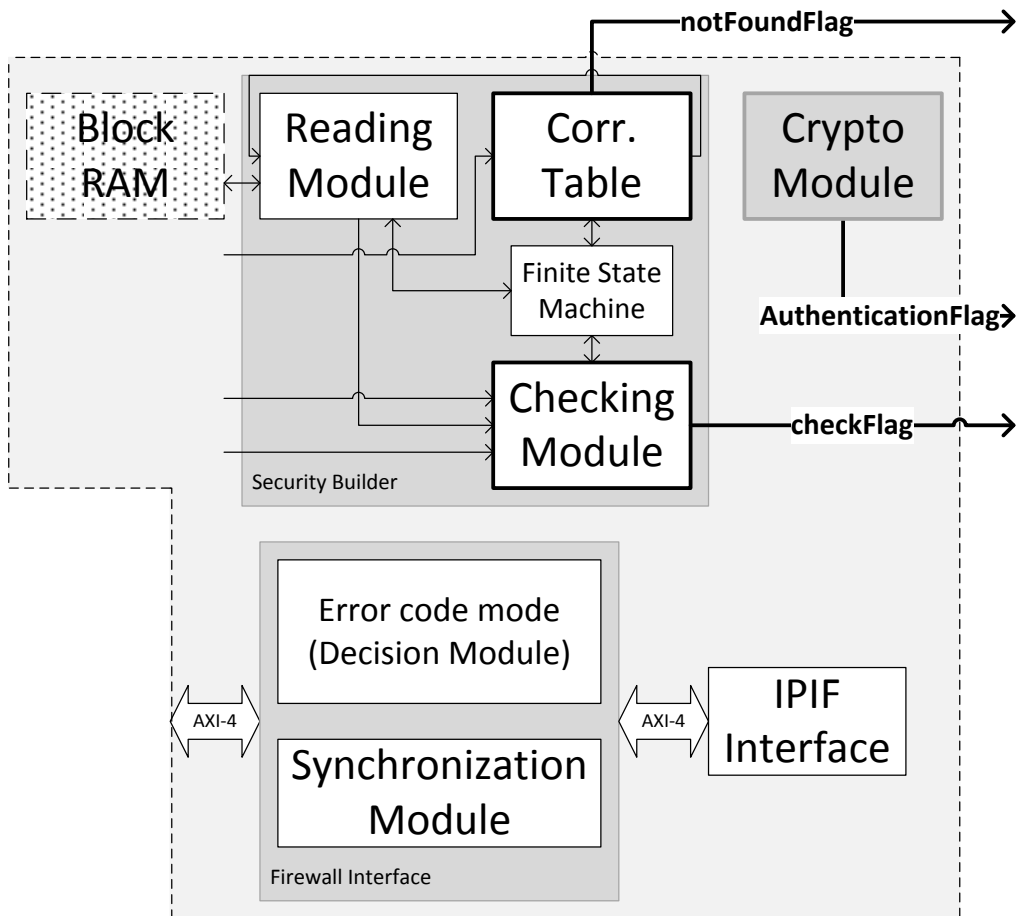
notFoundFlag

Block RAM

Reading Module

Corr. Table

Crypto Module

Finite State Machine

AuthenticationFlag

Checking Module

checkFlag

Security Builder

Error code mode (Decision Module)

Synchronization Module

Firewall Interface

AXI-4

AXI-4

IPIF Interface